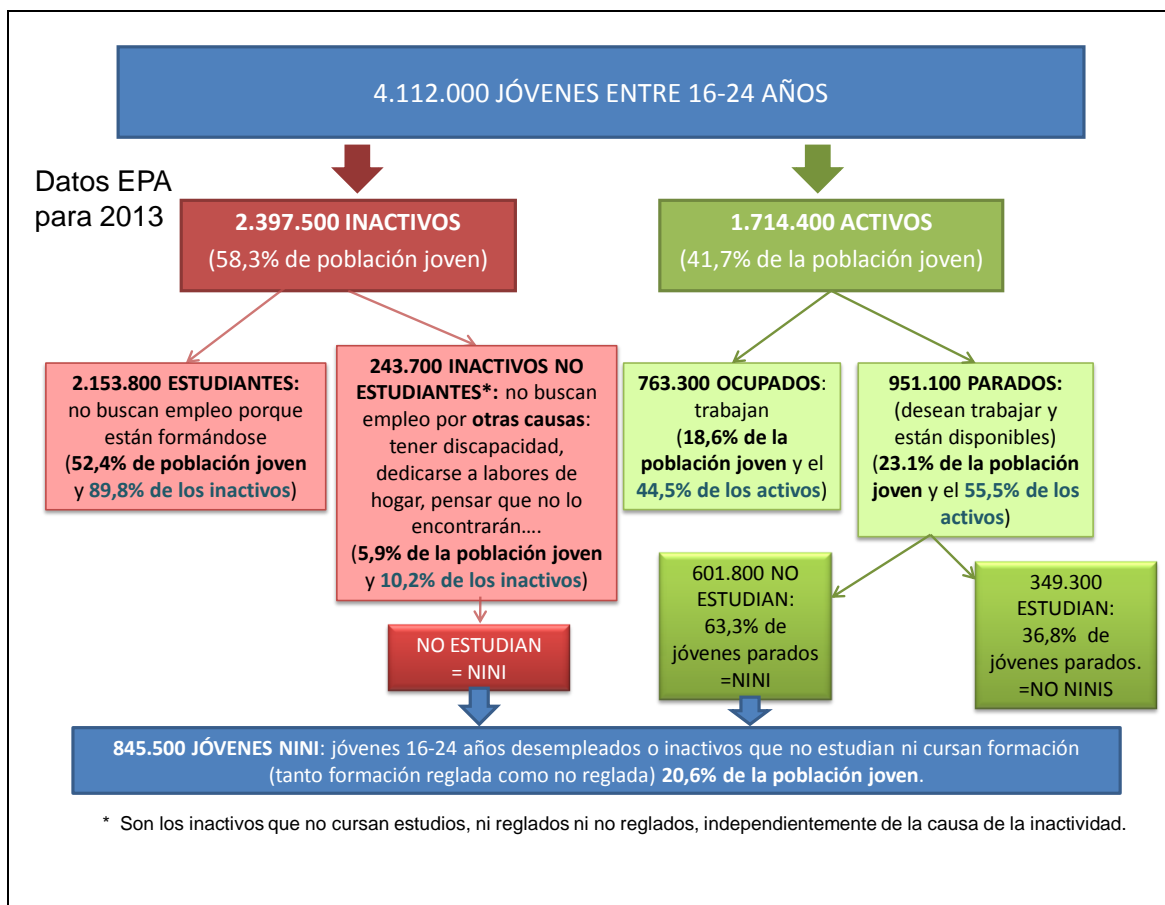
4.112.000 JÓVENES ENTRE 16-24 AÑOS

Datos EPA para 2013

2.397.500 INACTIVOS
(58,3% de población joven)

1.714.400 ACTIVOS
(41,7% de la población joven)

2.153.800 ESTUDIANTES: no buscan empleo porque están formándose (52,4% de población joven y 89,8% de los inactivos)

243.700 INACTIVOS NO ESTUDIANTES*: no buscan empleo por otras causas: tener discapacidad, dedicarse a labores de hogar, pensar que no lo encontrarán…. (5,9% de la población joven y 10,2% de los inactivos)

763.300 OCUPADOS: trabajan (18,6% de la población joven y el 44,5% de los activos)

951.100 PARADOS: (desean trabajar y están disponibles) (23.1% de la población joven y el 55,5% de los activos)

NO ESTUDIAN = NINI

601.800 NO ESTUDIAN: 63,3% de jóvenes parados =NINI

349.300 ESTUDIAN: 36,8% de jóvenes parados. =NO NINIS

845.500 JÓVENES NINI: jóvenes 16-24 años desempleados o inactivos que no estudian ni cursan formación (tanto formación reglada como no reglada) 20,6% de la población joven.

* Son los inactivos que no cursan estudios, ni reglados ni no reglados, independientemente de la causa de la inactividad.